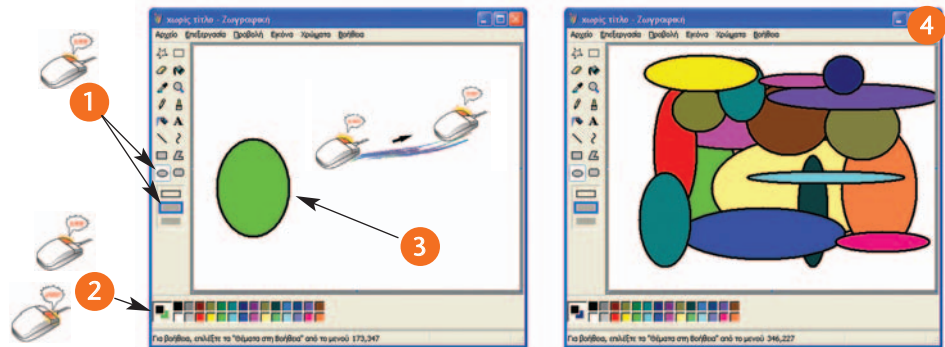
χωρίς τίτλο - Ζωγραφική
Αρχείο Επεξεργασία Προβολή Εικόνα Χρώματα Βοήθεια
1
2
3
Για Βοήθεια, επιλέξτε το "Θέματα στη Βοήθεια" από το μενού 173,347

χωρίς τίτλο - Ζωγραφική
4
Αρχείο Επεξεργασία Προβολή Εικόνα Χρώματα Βοήθεια
Για Βοήθεια, επιλέξτε το "Θέματα στη Βοήθεια" από το μενού 346,227